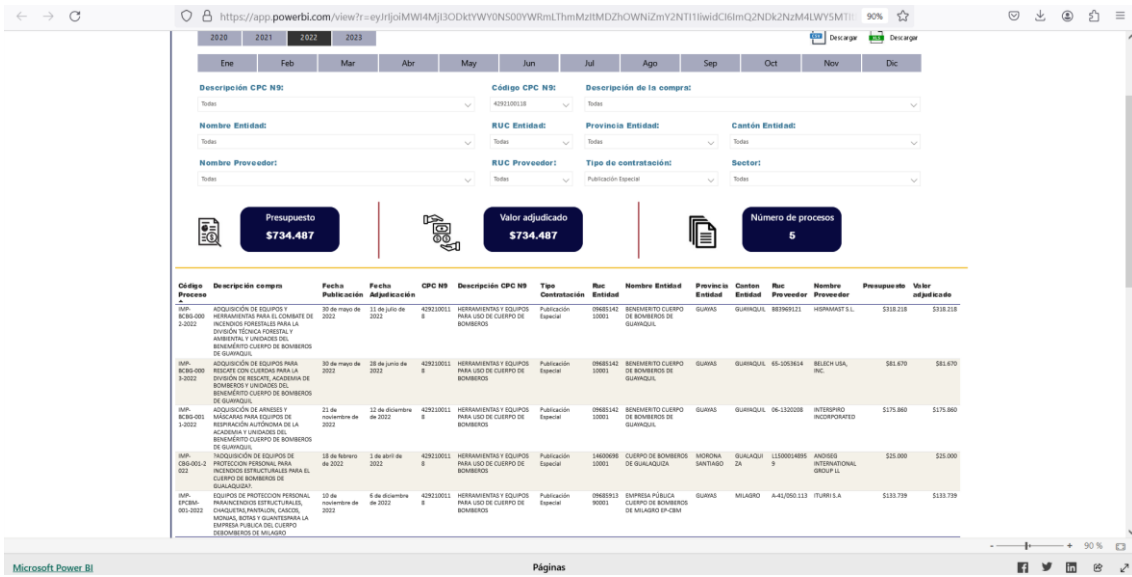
https://app.powerbi.com/view?r=eyJrIjoiMWI4MjI3ODktYWY0NS00YWRmLThmMzltMDZhOWNiZmY2NTI1IiwidCI6ImQ2NDk2NzM4LWY5MTI 90%

2020 2021 2022 2023

Descargar Descargar

Ene Feb Mar Abr May Jun Jul Ago Sep Oct Nov Dic

Descripción CPC N9:
Todas

Código CPC N9:
4292100118

Descripción de la compra:
Todas

Nombre Entidad:
Todas

RUC Entidad:
Todas

Provincia Entidad:
Todas

Cantón Entidad:
Todas

Nombre Proveedor:
Todas

RUC Proveedor:
Todas

Tipo de contratación:
Publicación Especial

Sector:
Todas

Presupuesto
$734.487

Valor adjudicado
$734.487

Número de procesos
5

| Código Proceso | Descripción compra | Fecha Publicación | Fecha Adjudicación | CPC N9 | Descripción CPC N9 | Tipo Contratación | Ruc Entidad | Nombre Entidad | Provincia Entidad | Canton Entidad | Ruc Proveedor | Nombre Proveedor | Presupuesto | Valor adjudicado |
|---|---|---|---|---|---|---|---|---|---|---|---|---|---|---|
| IMP-BCBG-0002-2022 | ADQUISICIÓN DE EQUIPOS Y HERRAMIENTAS PARA EL COMBATE DE INCENDIOS FORESTALES PARA LA DIVISIÓN TÉCNICA FORESTAL Y AMBIENTAL Y UNIDADES DEL BENEMÉRITO CUERPO DE BOMBEROS DE GUAYAQUIL | 30 de mayo de 2022 | 11 de julio de 2022 | 4292100118 | HERRAMIENTAS Y EQUIPOS PARA USO DE CUERPO DE BOMBEROS | Publicación Especial | 0968514210001 | BENEMERITO CUERPO DE BOMBEROS DE GUAYAQUIL | GUAYAS | GUAYAQUIL | B83969121 | HISPAMAST S.L. | $318.218 | $318.218 |
| IMP-BCBG-0003-2022 | ADQUISICIÓN DE EQUIPOS PARA RESCATE CON CUERDAS PARA LA DIVISIÓN DE RESCATE, ACADEMIA DE BOMBEROS Y UNIDADES DEL BENEMÉRITO CUERPO DE BOMBEROS DE GUAYAQUIL | 30 de mayo de 2022 | 28 de junio de 2022 | 4292100118 | HERRAMIENTAS Y EQUIPOS PARA USO DE CUERPO DE BOMBEROS | Publicación Especial | 0968514210001 | BENEMERITO CUERPO DE BOMBEROS DE GUAYAQUIL | GUAYAS | GUAYAQUIL | 65-1053614 | BELECH USA, INC. | $81.670 | $81.670 |
| IMP-BCBG-0011-2022 | ADQUISICIÓN DE ARNESES Y MÁSCARAS PARA EQUIPOS DE RESPIRACIÓN AUTÓNOMA DE LA ACADEMIA Y UNIDADES DEL BENEMÉRITO CUERPO DE BOMBEROS DE GUAYAQUIL | 21 de noviembre de 2022 | 12 de diciembre de 2022 | 4292100118 | HERRAMIENTAS Y EQUIPOS PARA USO DE CUERPO DE BOMBEROS | Publicación Especial | 0968514210001 | BENEMERITO CUERPO DE BOMBEROS DE GUAYAQUIL | GUAYAS | GUAYAQUIL | 06-1320208 | INTERSPIRO INCORPORATED | $175.860 | $175.860 |
| IMP-CBG-001-2022 | ?ADQUISICION DE EQUIPOS DE PROTECCION PERSONAL PARA INCENDIOS ESTRUCTURALES PARA EL CUERPO DE BOMBEROS DE GUALAQUIZA? | 18 de febrero de 2022 | 1 de abril de 2022 | 4292100118 | HERRAMIENTAS Y EQUIPOS PARA USO DE CUERPO DE BOMBEROS | Publicación Especial | 1460069010001 | CUERPO DE BOMBEROS DE GUALAQUIZA | MORONA SANTIAGO | GUALAQUIZA | LL5000148959 | ANDISEG INTERNATIONAL GROUP LL | $25.000 | $25.000 |
| IMP-EPCBM-001-2022 | EQUIPOS DE PROTECCION PERSONAL PARAINCENDIOS ESTRUCTURALES, CHAQUETAS,PANTALON, CASCOS, MONJAS, BOTAS Y GUANTESPARA LA EMPRESA PUBLICA DEL CUERPO DEBOMBEROS DE MILAGRO | 10 de noviembre de 2022 | 6 de diciembre de 2022 | 4292100118 | HERRAMIENTAS Y EQUIPOS PARA USO DE CUERPO DE BOMBEROS | Publicación Especial | 0968591390001 | EMPRESA PÚBLICA CUERPO DE BOMBEROS DE MILAGRO EP-CBM | GUAYAS | MILAGRO | A-41/050.113 | ITURRI S.A | $133.739 | $133.739 |

Microsoft Power BI
Páginas
90 %